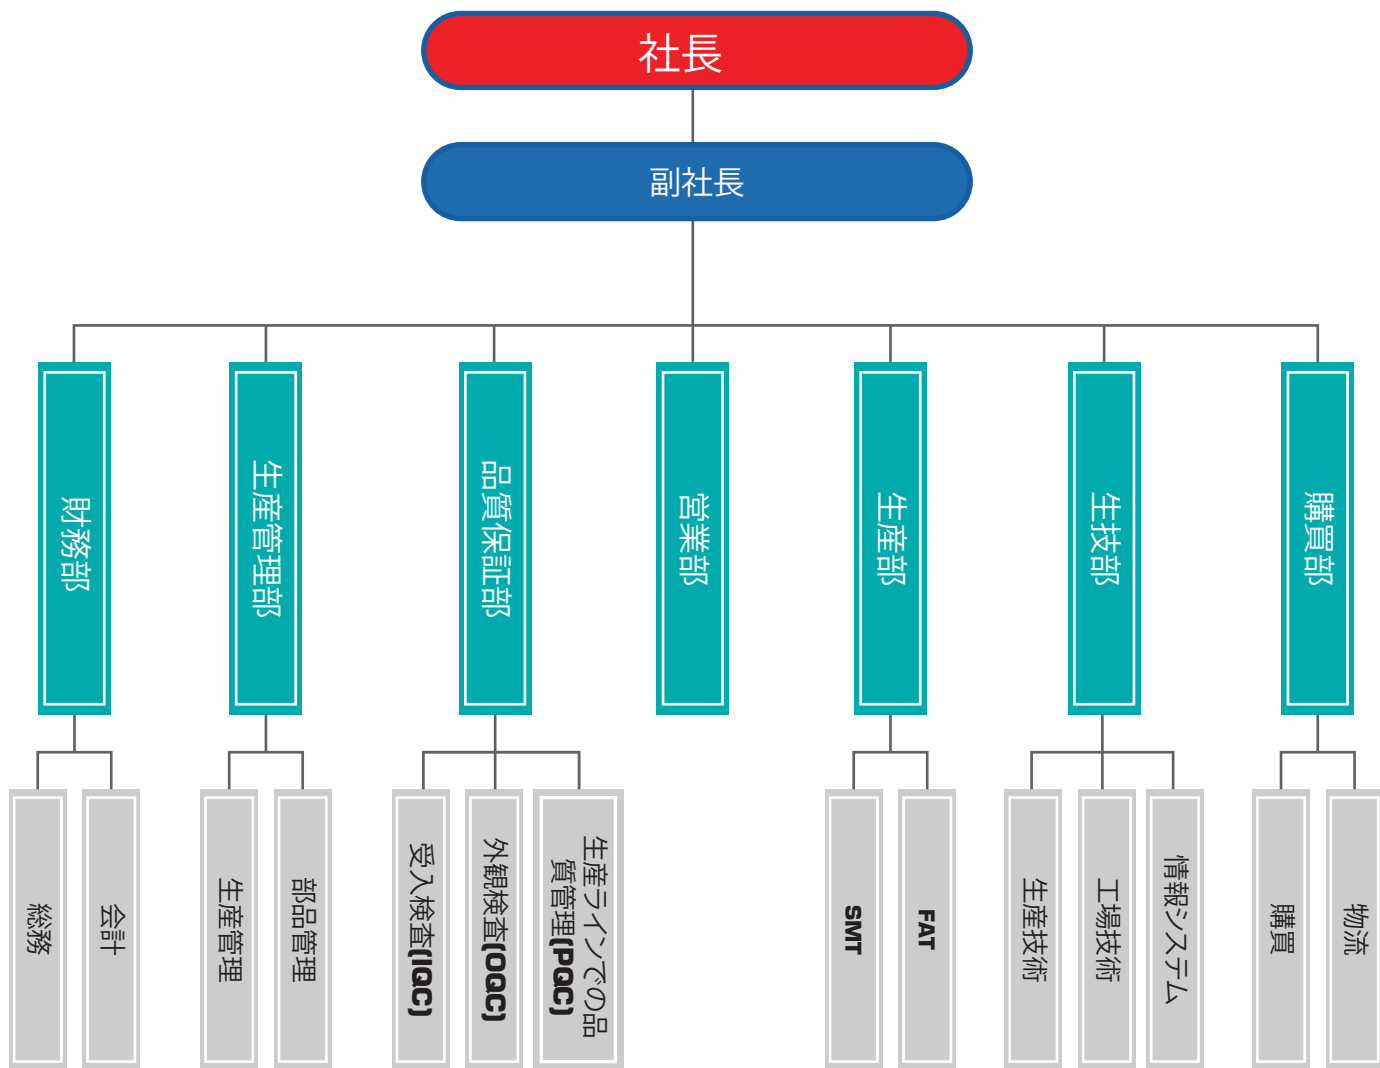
社長

副社長

財務部

生産管理部

品質保証部

営業部

生産部

生技部

購買部

総務

会計

生産管理

部品管理

受入検査(IQC)

外観検査(OQC)

生産ラインでの品質管理(PQC)

SMT

FAT

生産技術

工場技術

情報システム

購買

物流